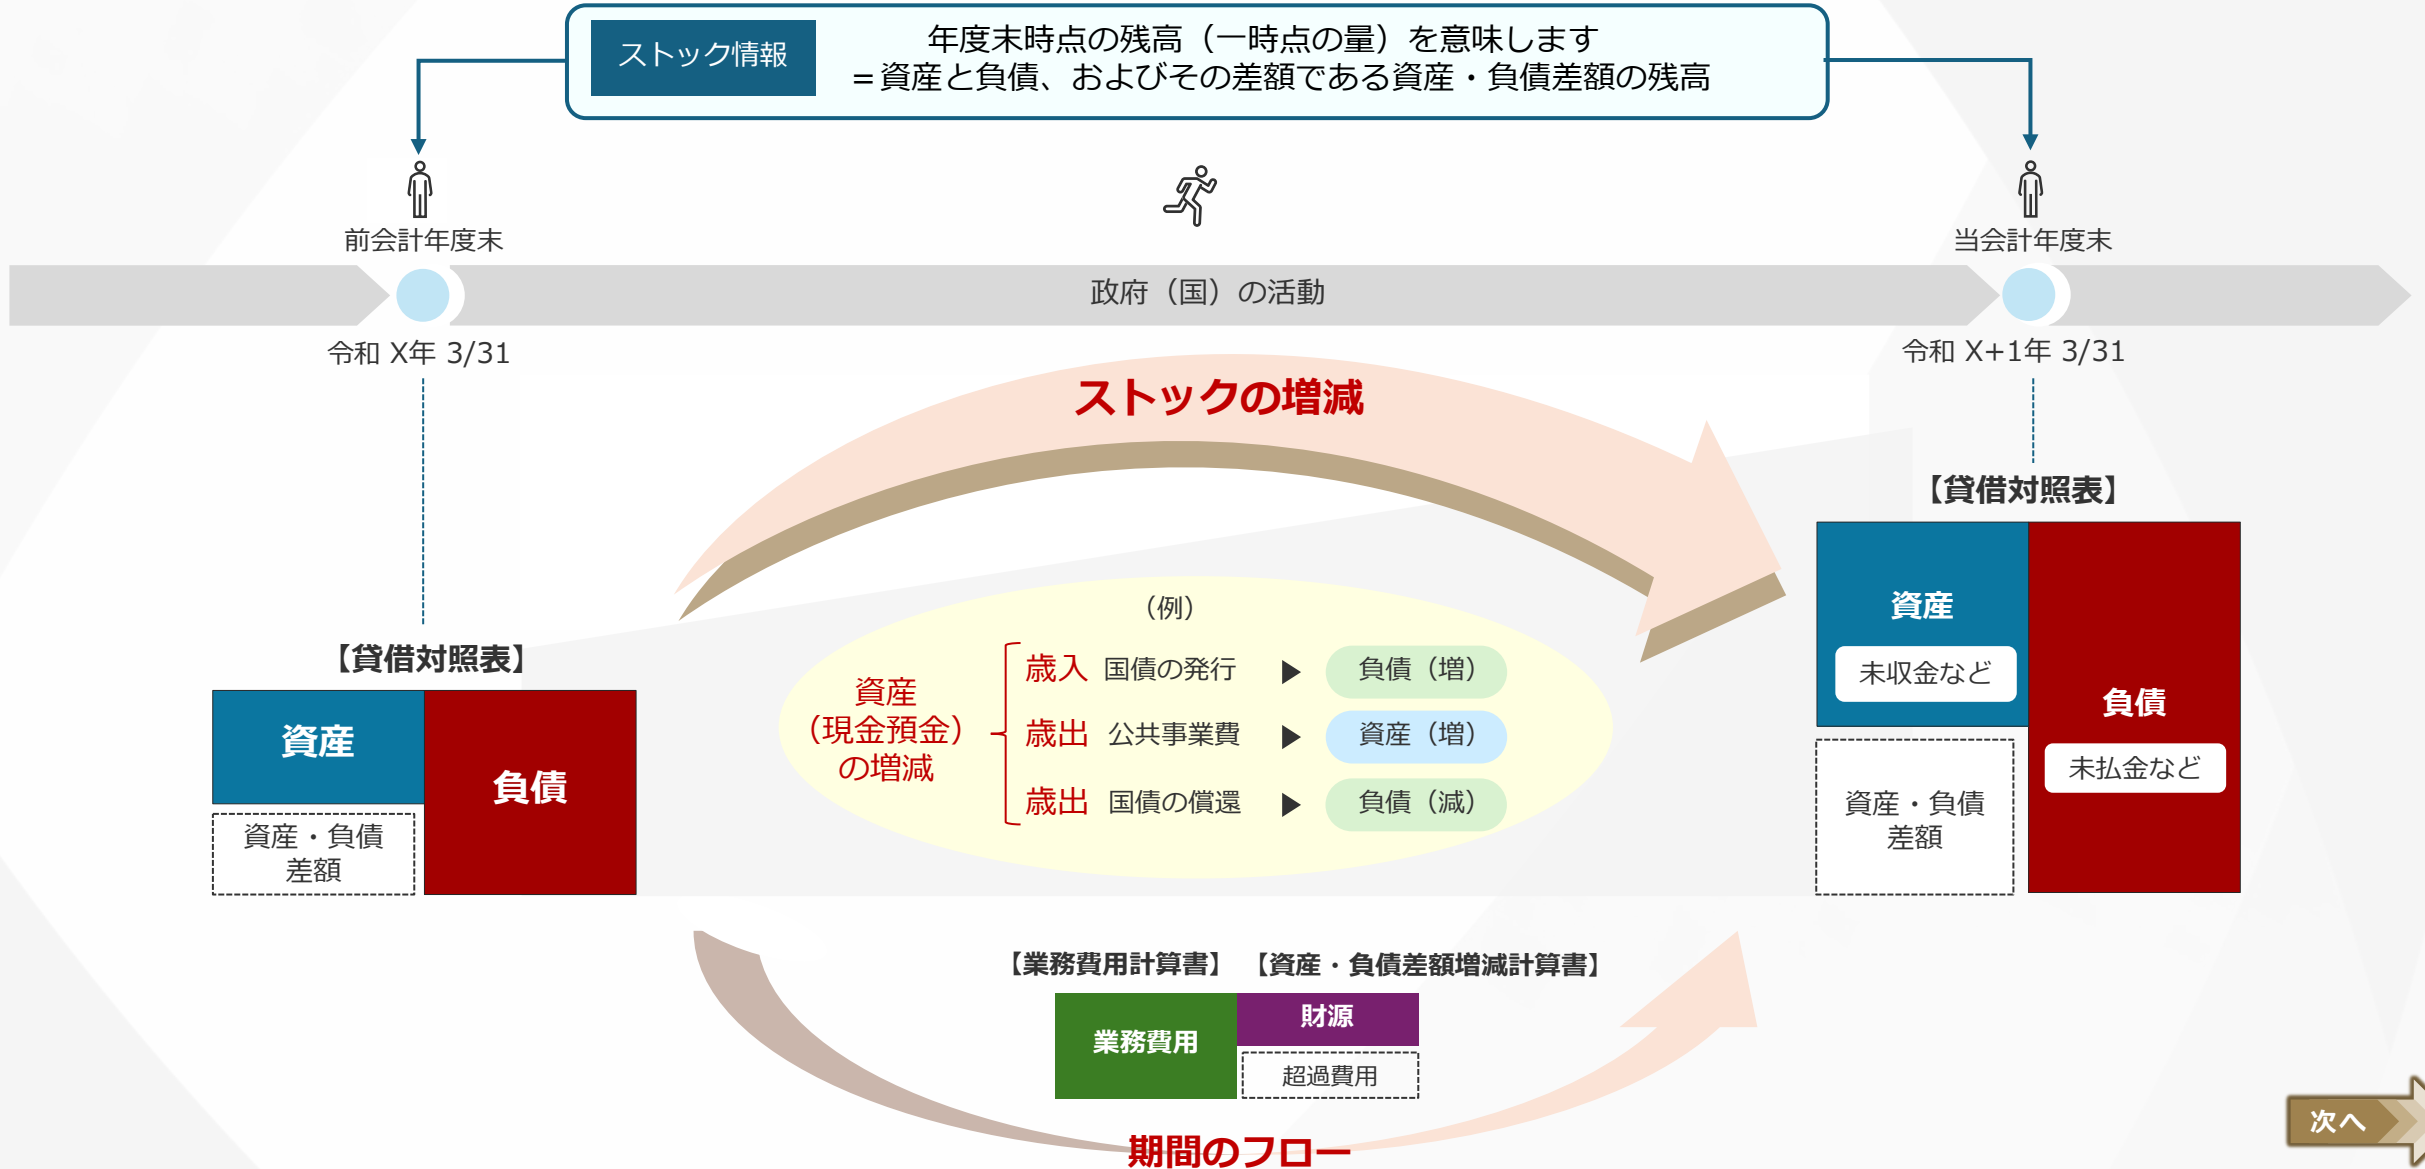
ストック情報

年度末時点の残高（一時点の量）を意味します
＝資産と負債、およびその差額である資産・負債差額の残高

前会計年度末

当会計年度末

政府（国）の活動

令和 X年 3/31

令和 X+1年 3/31

ストックの増減

【貸借対照表】

資産

負債

資産・負債差額

（例）

資産（現金預金）の増減

歳入 国債の発行 ▶ 負債（増）
歳出 公共事業費 ▶ 資産（増）
歳出 国債の償還 ▶ 負債（減）

【貸借対照表】

資産

未収金など

負債

未払金など

資産・負債差額

【業務費用計算書】 【資産・負債差額増減計算書】

業務費用

財源

超過費用

期間のフロー

次へ